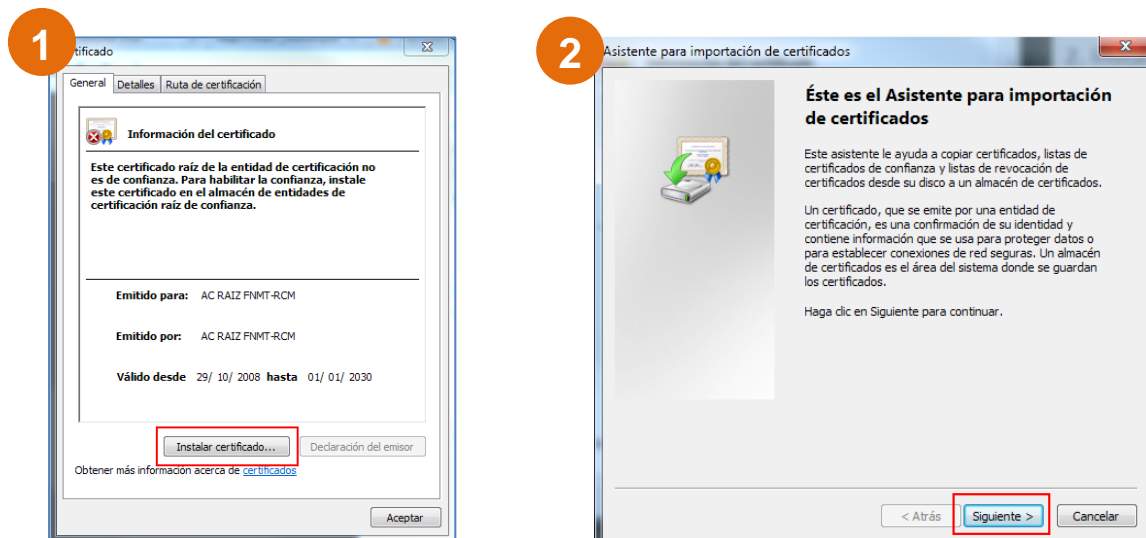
1

tificado

General | Detalles | Ruta de certificación

Información del certificado

Este certificado raíz de la entidad de certificación no es de confianza. Para habilitar la confianza, instale este certificado en el almacén de entidades de certificación raíz de confianza.

Emitido para: AC RAIZ FNMT-RCM

Emitido por: AC RAIZ FNMT-RCM

Válido desde 29/ 10/ 2008 hasta 01/ 01/ 2030

Instalar certificado... | Declaración del emisor

Obtener más información acerca de certificados

Aceptar

2

Asistente para importación de certificados

Éste es el Asistente para importación de certificados

Este asistente le ayuda a copiar certificados, listas de certificados de confianza y listas de revocación de certificados desde su disco a un almacén de certificados.

Un certificado, que se emite por una entidad de certificación, es una confirmación de su identidad y contiene información que se usa para proteger datos o para establecer conexiones de red seguras. Un almacén de certificados es el área del sistema donde se guardan los certificados.

Haga clic en Siguiente para continuar.

< Atrás | Siguiente > | Cancelar